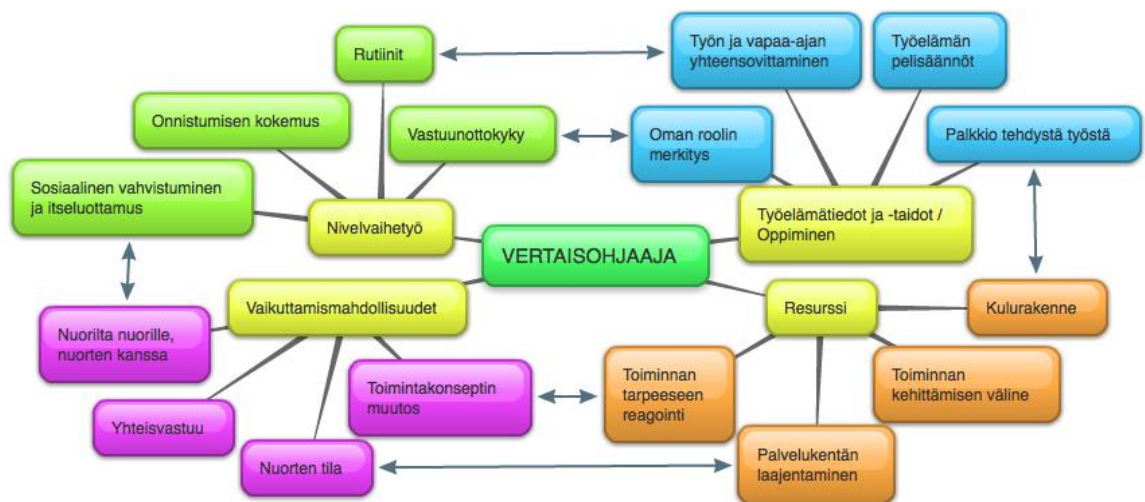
Rutiinit

Työn ja vapaa-ajan yhteensovittaminen

Työelämän pelisäännöt

Onnistumisen kokemus

Vastuunottokyky

Oman roolin merkitys

Palkkio tehdystä työstä

Sosiaalinen vahvistuminen ja itseluottamus

Nivelvaihetyö

VERTAISOHJAAJA

Työelämätiedot ja -taidot / Oppiminen

Vaikuttamismahdollisuudet

Resurssi

Kulurakenne

Nuorilta nuorille, nuorten kanssa

Toimintakonseptin muutos

Toiminnan tarpeeseen reagointi

Toiminnan kehittämisen väline

Yhteisvastuu

Nuorten tila

Palvelukentän laajentaminen